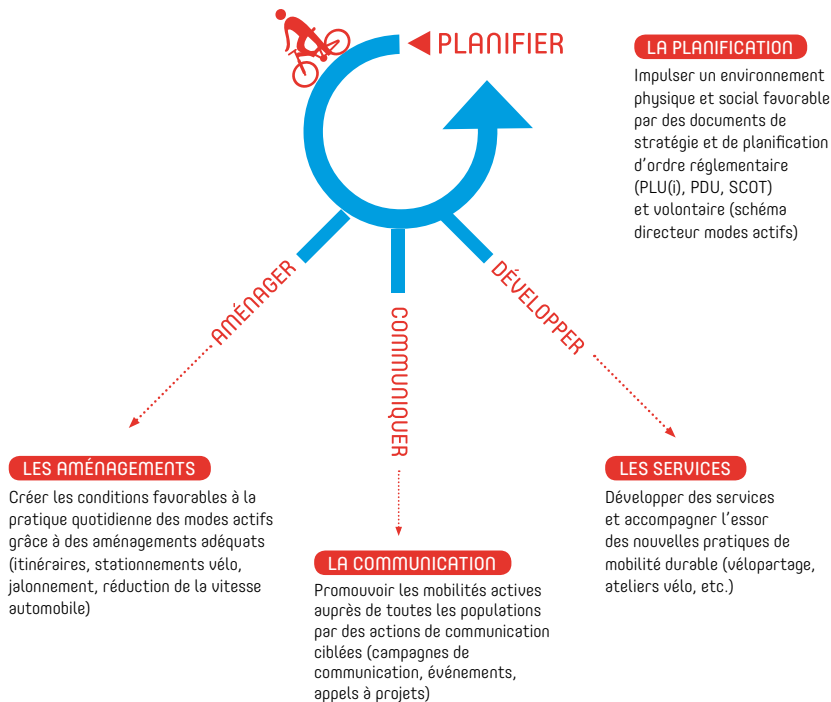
PLANIFIER

LA PLANIFICATION

Impulser un environnement physique et social favorable par des documents de stratégie et de planification d'ordre réglementaire (PLU(i), PDU, SCOT) et volontaire (schéma directeur modes actifs)

AMÉNAGER

COMMUNIQUER

DÉVELOPPER

LES AMÉNAGEMENTS

Créer les conditions favorables à la pratique quotidienne des modes actifs grâce à des aménagements adéquats (itinéraires, stationnements vélo, jalonnement, réduction de la vitesse automobile)

LA COMMUNICATION

Promouvoir les mobilités actives auprès de toutes les populations par des actions de communication ciblées (campagnes de communication, événements, appels à projets)

LES SERVICES

Développer des services et accompagner l'essor des nouvelles pratiques de mobilité durable (vélopartage, ateliers vélo, etc.)